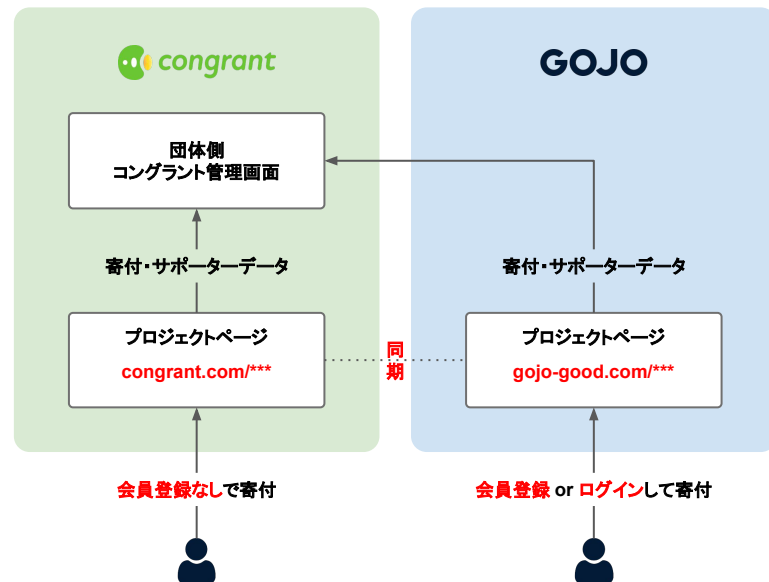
congrant

GOJO

団体側
コングラント管理画面

寄付・サポーターデータ

寄付・サポーターデータ

プロジェクトページ
congrant.com/***

同期

プロジェクトページ
gojo-good.com/***

会員登録なしで寄付

会員登録 or ログインして寄付